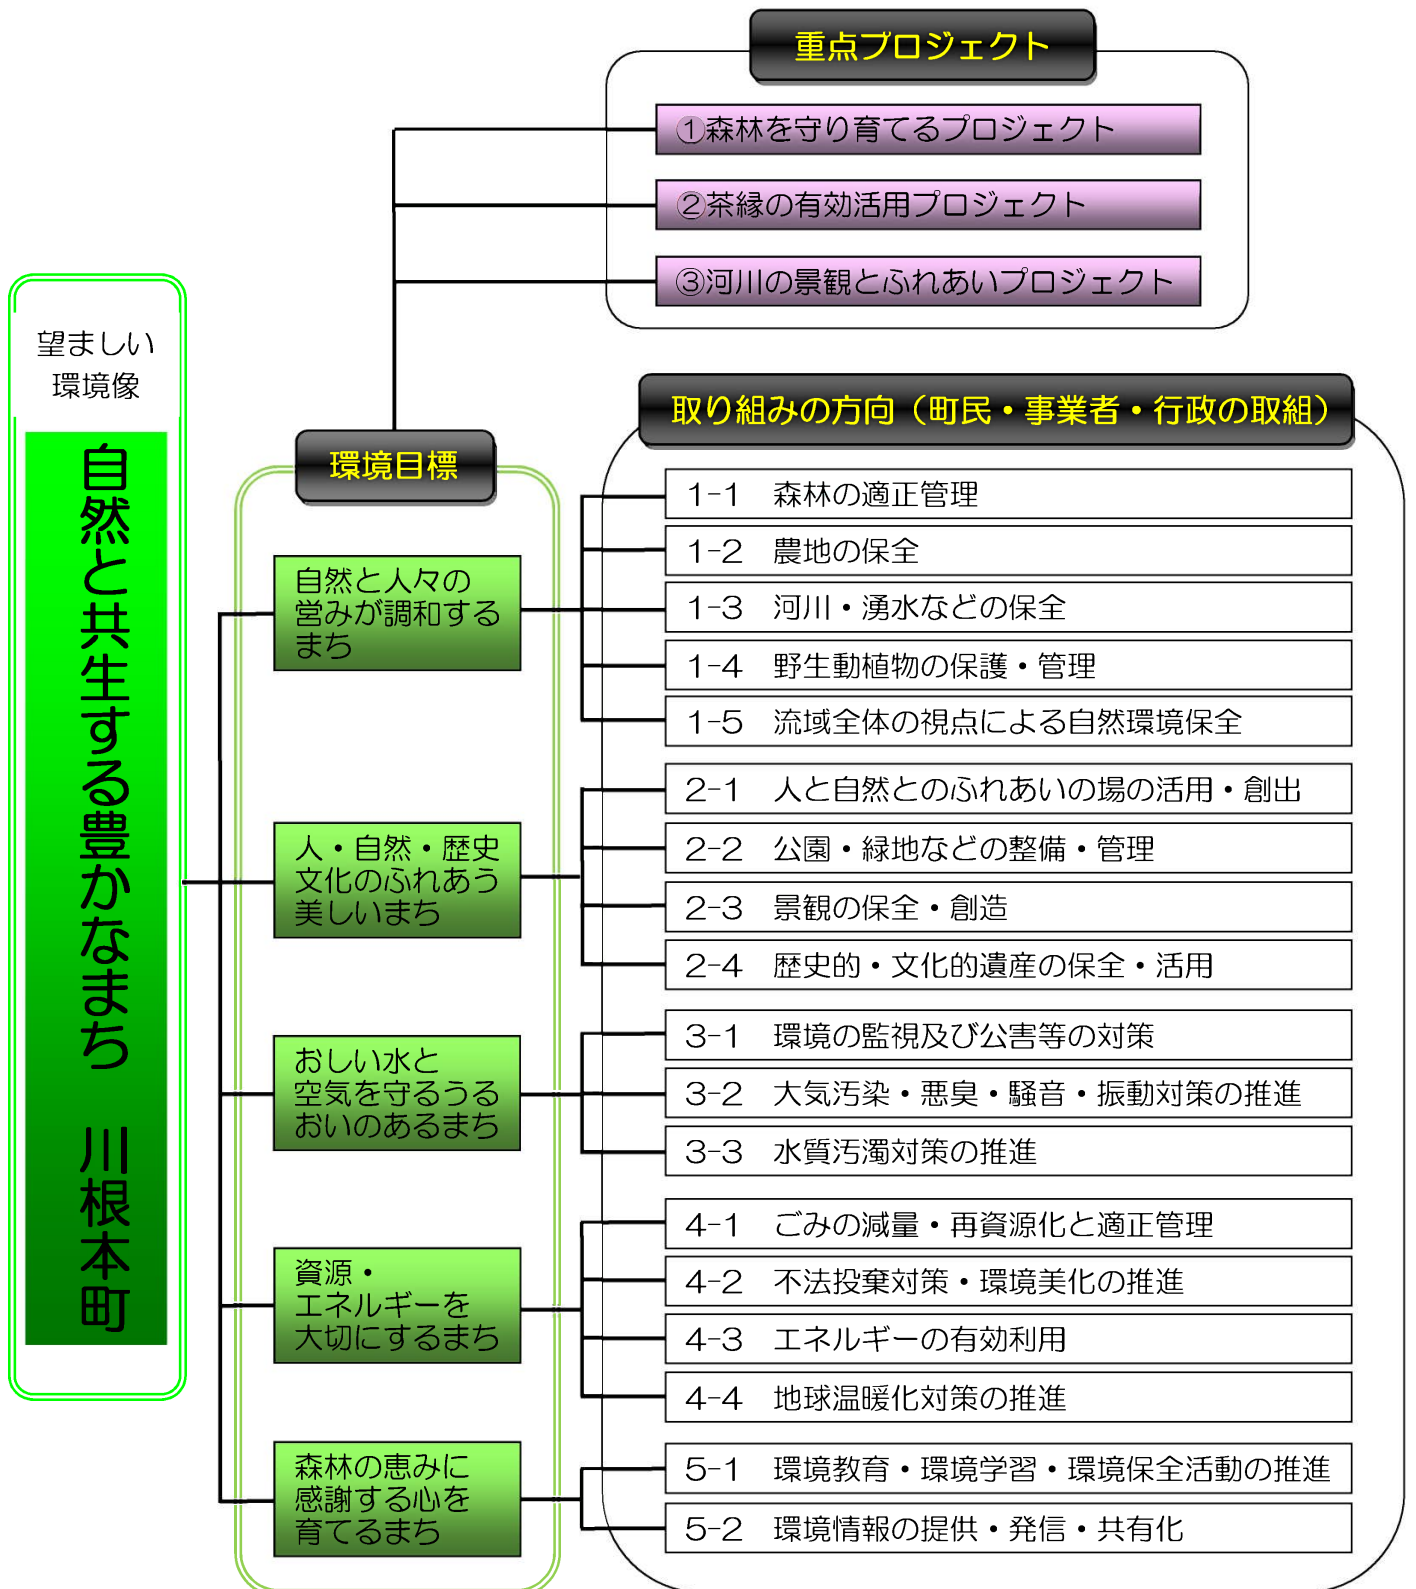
重点プロジェクト

①森林を守り育てるプロジェクト

②茶縁の有効活用プロジェクト

③河川の景観とふれあいプロジェクト

望ましい環境像

自然と共生する豊かなまち　川根本町

環境目標

自然と人々の営みが調和するまち

人・自然・歴史文化のふれあう美しいまち

おいしい水と空気を守るうるおいのあるまち

資源・エネルギーを大切にするまち

森林の恵みに感謝する心を育てるまち

取り組みの方向（町民・事業者・行政の取組）

1-1　森林の適正管理

1-2　農地の保全

1-3　河川・湧水などの保全

1-4　野生動植物の保護・管理

1-5　流域全体の視点による自然環境保全

2-1　人と自然とのふれあいの場の活用・創出

2-2　公園・緑地などの整備・管理

2-3　景観の保全・創造

2-4　歴史的・文化的遺産の保全・活用

3-1　環境の監視及び公害等の対策

3-2　大気汚染・悪臭・騒音・振動対策の推進

3-3　水質汚濁対策の推進

4-1　ごみの減量・再資源化と適正管理

4-2　不法投棄対策・環境美化の推進

4-3　エネルギーの有効利用

4-4　地球温暖化対策の推進

5-1　環境教育・環境学習・環境保全活動の推進

5-2　環境情報の提供・発信・共有化